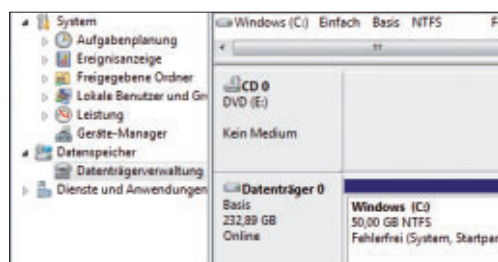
System
Aufgabenplanung
Ereignisanzeige
Freigegebene Ordner
Lokale Benutzer und Gr
Leistung
Geräte-Manager
Datenspeicher
Datenträgerverwaltung
Dienste und Anwendungen

Windows (C:) Einfach Basis NTFS F

CD 0
DVD (E:)

Kein Medium

Datenträger 0
Basis
232,89 GB
Online

Windows (C:)
50,00 GB NTFS
Fehlerfrei (System, Startpar